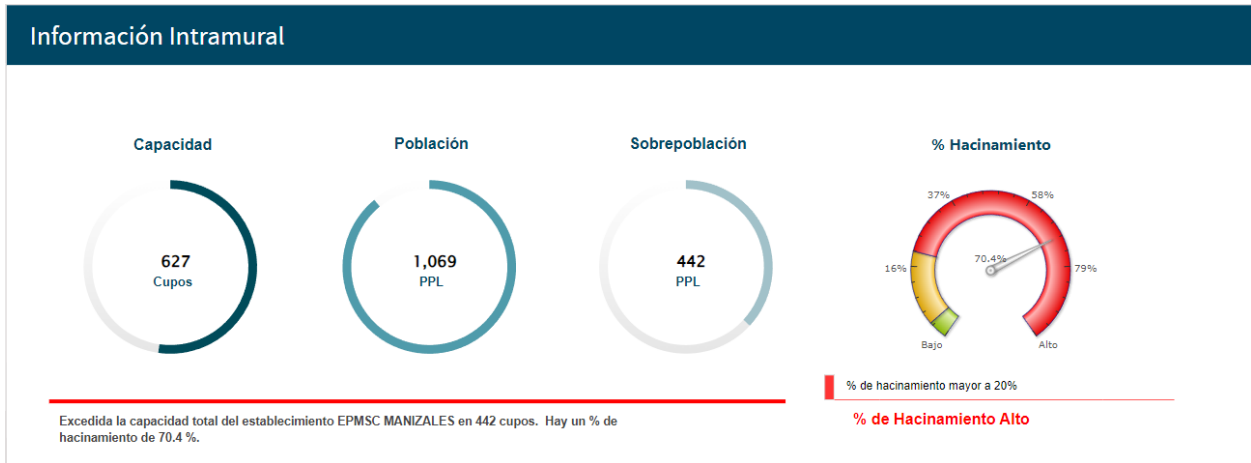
Información Intramural

Capacidad

627
Cupos

Población

1,069
PPL

Sobrepoblación

442
PPL

% Hacinamiento

37%
58%
16%
70.4%
79%
Bajo
Alto

% de hacinamiento mayor a 20%

% de Hacinamiento Alto

Excedida la capacidad total del establecimiento EPMSC MANIZALES en 442 cupos. Hay un % de hacinamiento de 70.4 %.